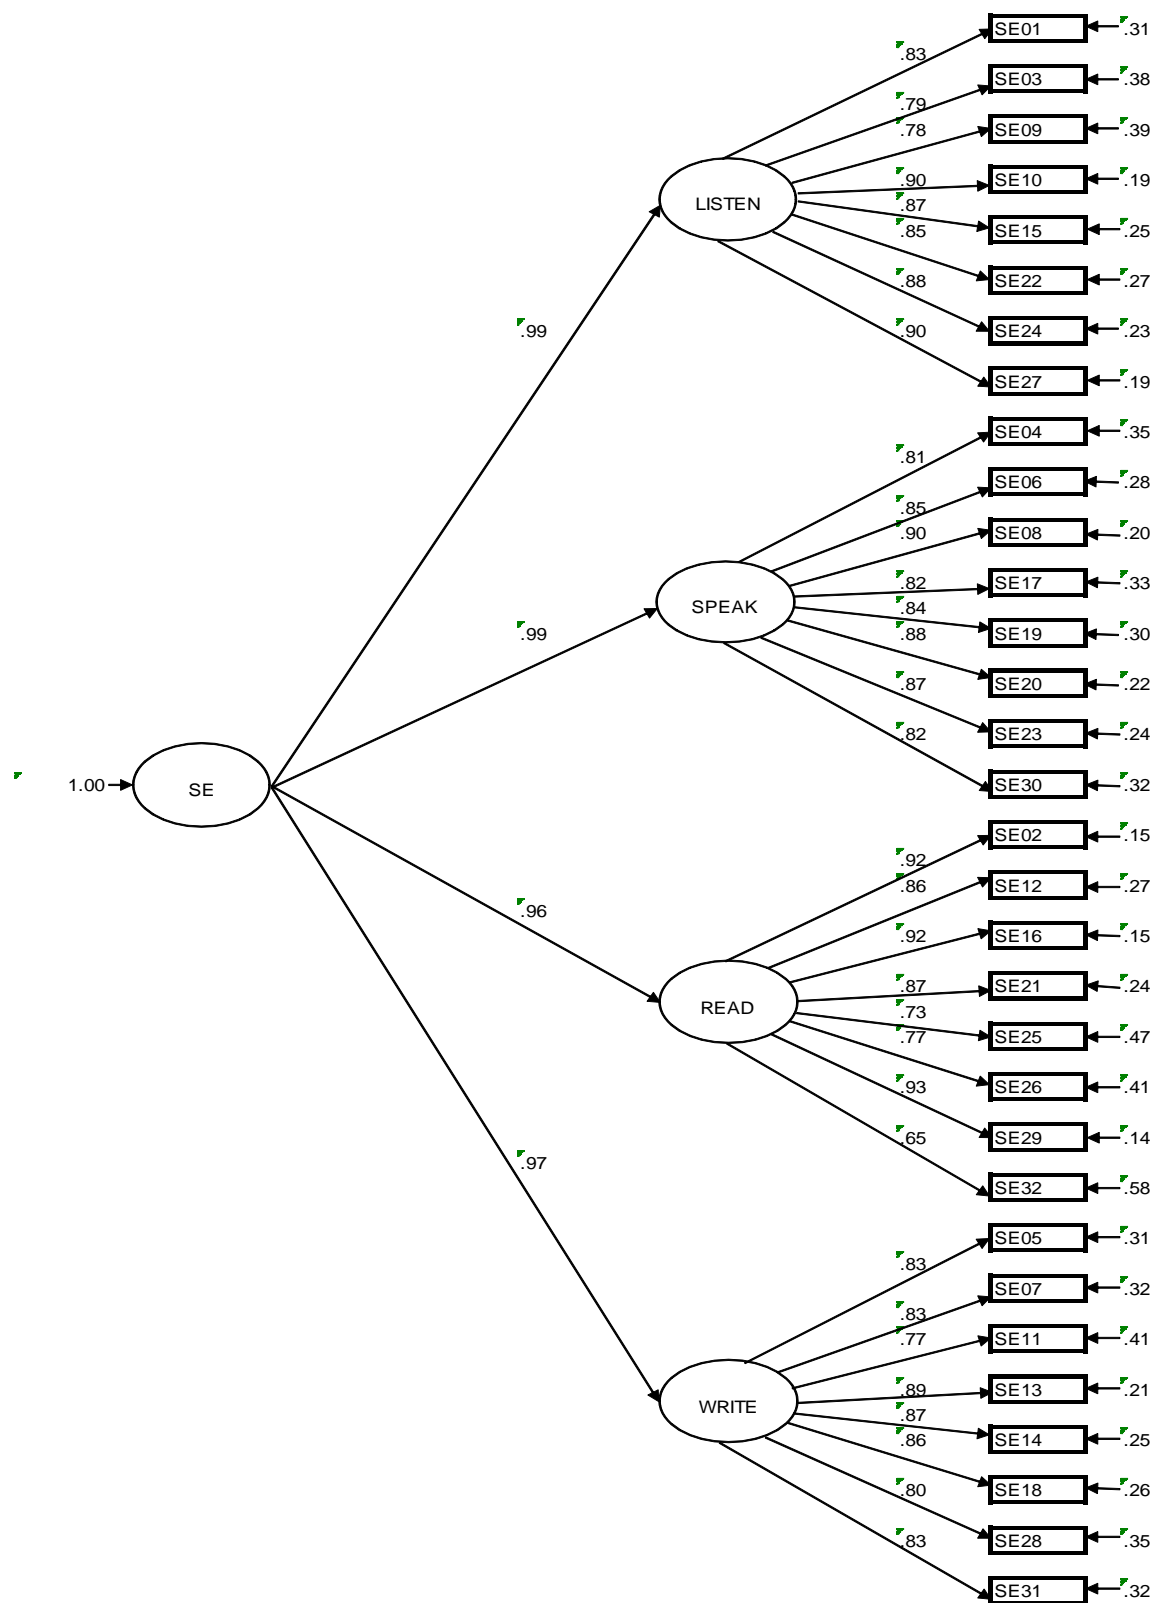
1.00
SE
.99
.99
.96
.97
LISTEN
SPEAK
READ
WRITE
.83
.79
.78
.90
.87
.85
.88
.90
SE01 .31
SE03 .38
SE09 .39
SE10 .19
SE15 .25
SE22 .27
SE24 .23
SE27 .19
.81
.85
.90
.82
.84
.88
.87
.82
SE04 .35
SE06 .28
SE08 .20
SE17 .33
SE19 .30
SE20 .22
SE23 .24
SE30 .32
.92
.86
.92
.87
.73
.77
.93
.65
SE02 .15
SE12 .27
SE16 .15
SE21 .24
SE25 .47
SE26 .41
SE29 .14
SE32 .58
.83
.83
.77
.89
.87
.86
.80
.83
SE05 .31
SE07 .32
SE11 .41
SE13 .21
SE14 .25
SE18 .26
SE28 .35
SE31 .32